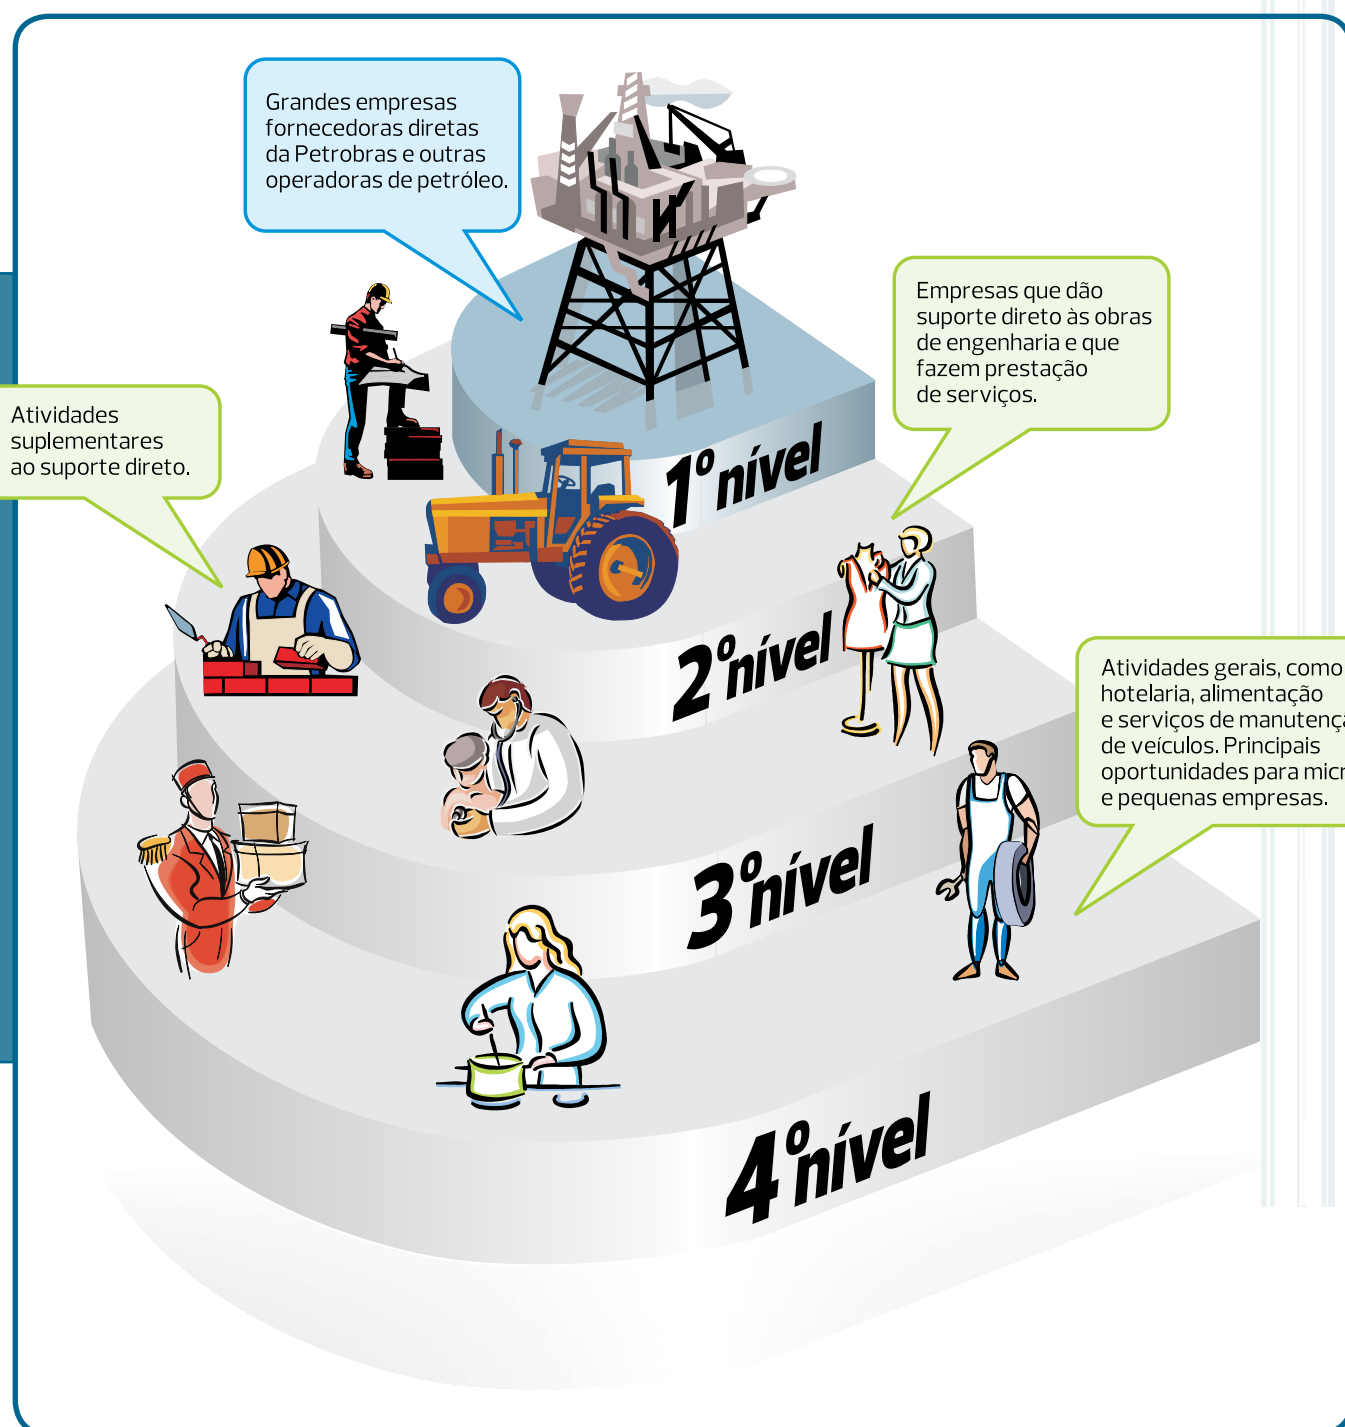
Grandes empresas fornecedoras diretas da Petrobras e outras operadoras de petróleo.

Empresas que dão suporte direto às obras de engenharia e que fazem prestação de serviços.

Atividades suplementares ao suporte direto.

Atividades gerais, como hotelaria, alimentação e serviços de manutenç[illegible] de veículos. Principais oportunidades para micr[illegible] e pequenas empresas.

1º nível

2º nível

3º nível

4º nível